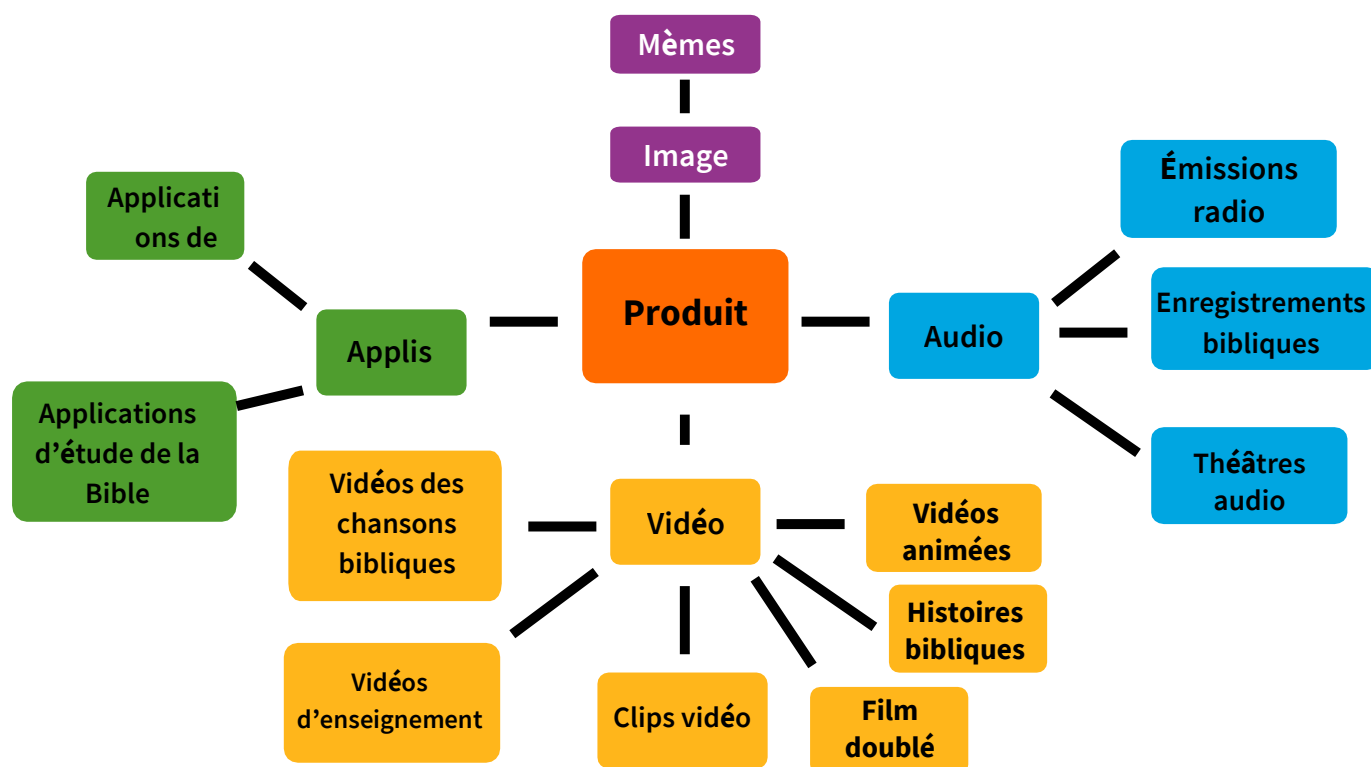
Mèmes

Image

Produit

Applicati ons de

Applis

Applications d'étude de la Bible

Émissions radio

Enregistrements bibliques

Audio

Théâtres audio

Vidéos des chansons bibliques

Vidéo

Vidéos animées

Histoires bibliques

Vidéos d'enseignement

Clips vidéo

Film doublé